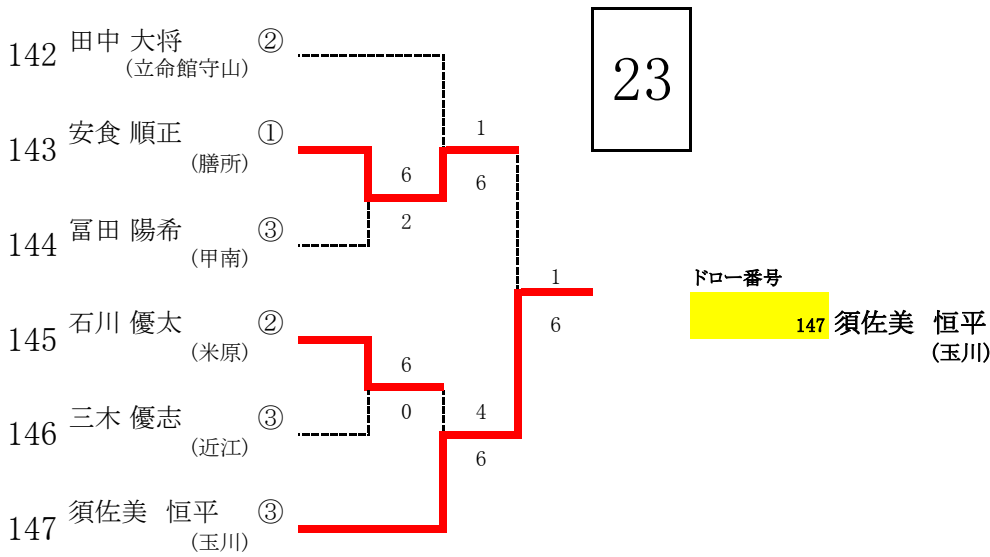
23

142 田中 大将 ② (立命館守山)
143 安食 順正 ① (膳所)
144 冨田 陽希 ③ (甲南)
145 石川 優太 ② (米原)
146 三木 優志 ③ (近江)
147 須佐美 恒平 ③ (玉川)

6
2
1
6
6
0
4
6
1
6

ドロー番号
147 須佐美 恒平 (玉川)